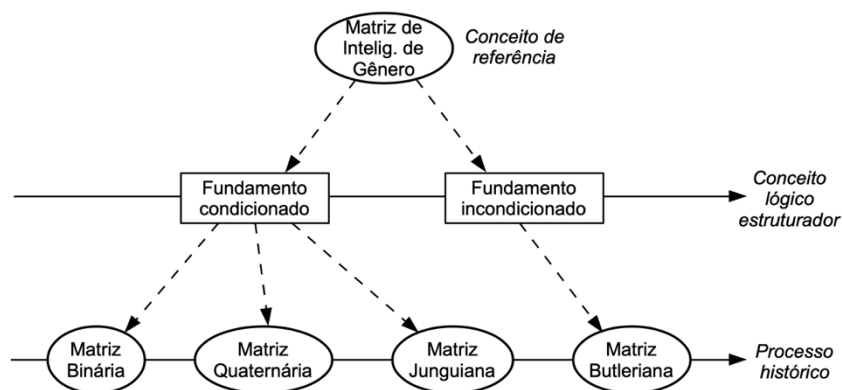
Matriz de Intelig. de Gênero

Conceito de referência

Fundamento condicionado

Fundamento incondicionado

Conceito lógico estruturador

Matriz Binária

Matriz Quaternária

Matriz Junguiana

Matriz Butleriana

Processo histórico